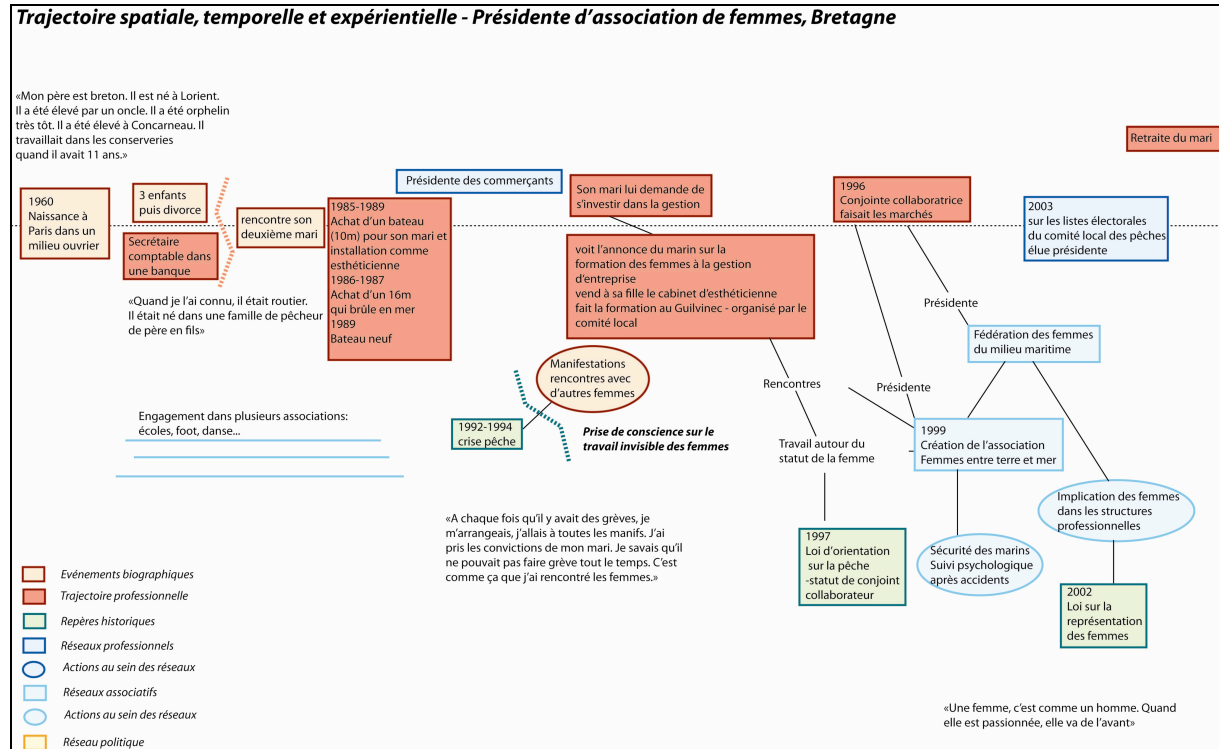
Trajectoire spatiale, temporelle et expérientielle - Présidente d'association de femmes, Bretagne

«Mon père est breton. Il est né à Lorient. Il a été élevé par un oncle. Il a été orphelin très tôt. Il a été élevé à Concarneau. Il travaillait dans les conserveries quand il avait 11 ans.»

Retraite du mari

1960
Naissance à Paris dans un milieu ouvrier

3 enfants puis divorce

Secrétaire comptable dans une banque

rencontre son deuxième mari

Présidente des commerçants

1985-1989
Achat d'un bateau (10m) pour son mari et installation comme esthéticienne
1986-1987
Achat d'un 16m qui brûle en mer
1989
Bateau neuf

Son mari lui demande de s'investir dans la gestion

voit l'annonce du marin sur la formation des femmes à la gestion d'entreprise
vend à sa fille le cabinet d'esthéticienne
fait la formation au Guilvinec - organisé par le comité local

1996
Conjointe collaboratrice faisait les marchés

2003
sur les listes électorales du comité local des pêches
élue présidente

«Quand je l'ai connu, il était routier. Il était né dans une famille de pêcheur de père en fils»

Présidente

Fédération des femmes du milieu maritime

Manifestations rencontres avec d'autres femmes

Rencontres

Présidente

Engagement dans plusieurs associations: écoles, foot, danse...

1992-1994
crise pêche

Prise de conscience sur le travail invisible des femmes

Travail autour du statut de la femme

1999
Création de l'association Femmes entre terre et mer

Implication des femmes dans les structures professionnelles

«A chaque fois qu'il y avait des grèves, je m'arrangeais, j'allais à toutes les manifs. J'ai pris les convictions de mon mari. Je savais qu'il ne pouvait pas faire grève tout le temps. C'est comme ça que j'ai rencontré les femmes.»

1997
Loi d'orientation sur la pêche
-statut de conjoint collaborateur

Sécurité des marins
Suivi psychologique après accidents

2002
Loi sur la représentation des femmes

Evénements biographiques
Trajectoire professionnelle
Repères historiques
Réseaux professionnels
Actions au sein des réseaux
Réseaux associatifs
Actions au sein des réseaux
Réseau politique

«Une femme, c'est comme un homme. Quand elle est passionnée, elle va de l'avant»